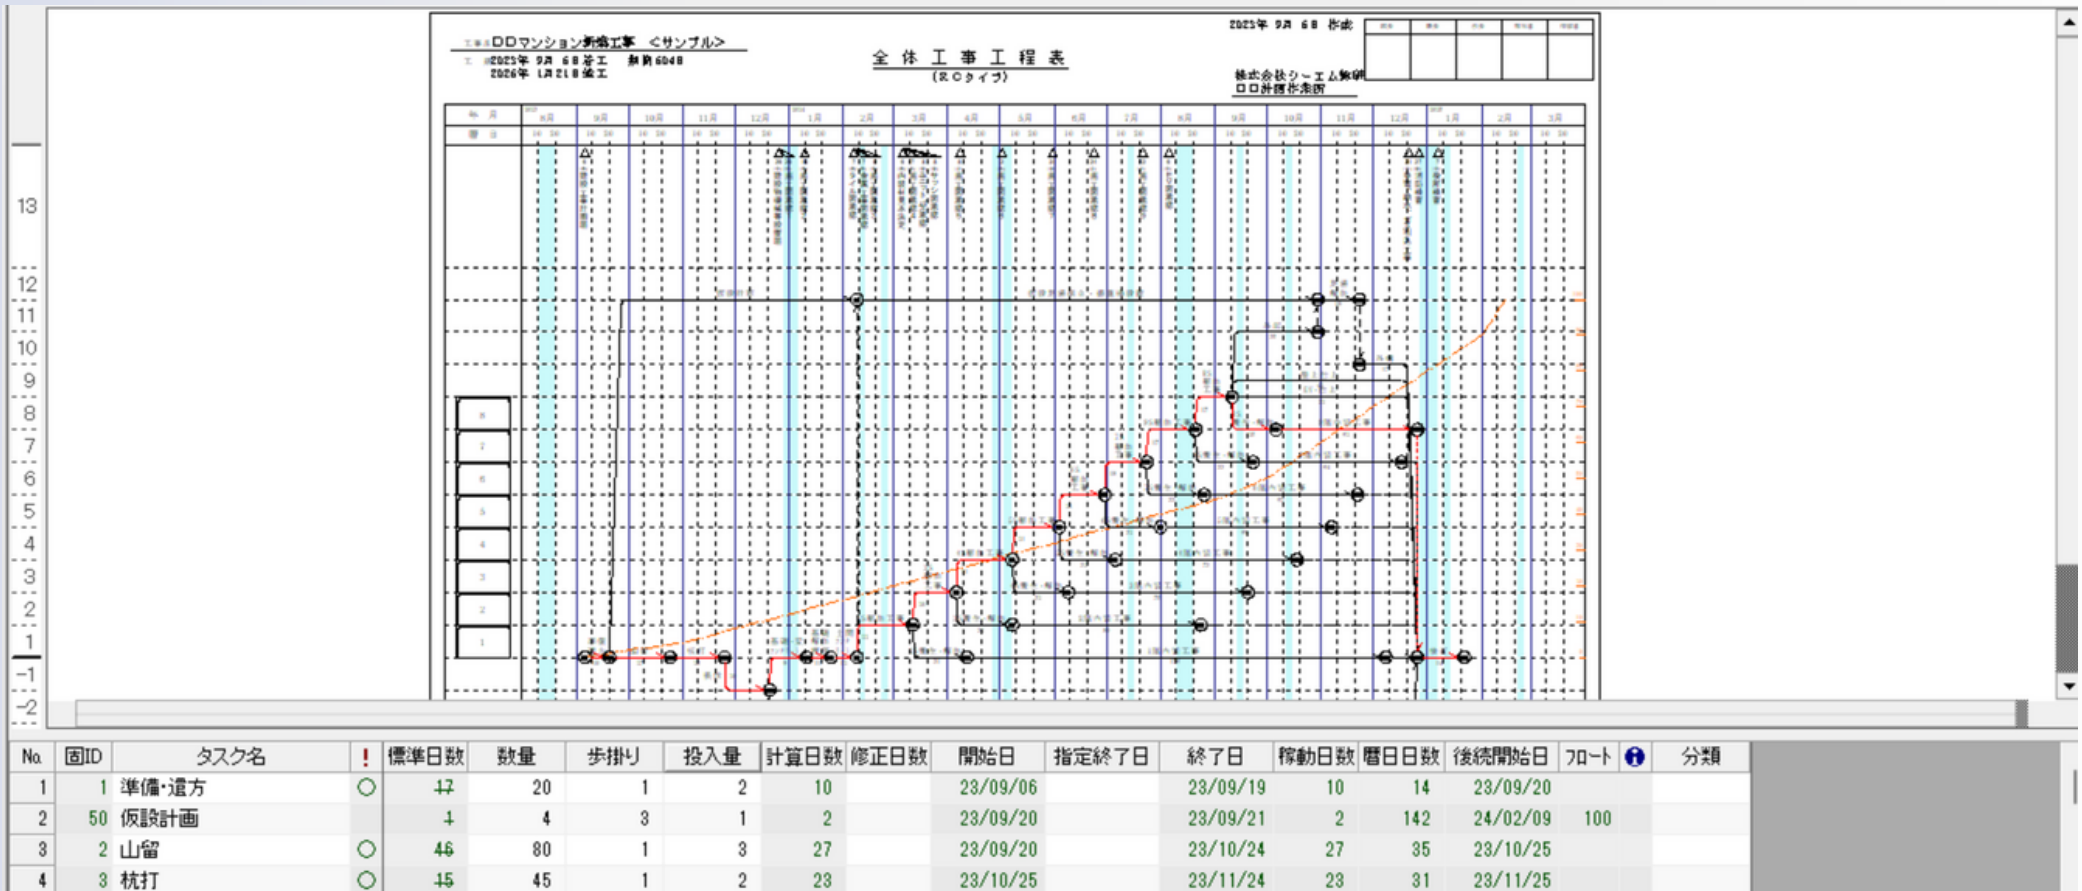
DDマンション新築工事 <サンプル>
2023年 9月 6日着工
2026年 1月21日竣工
全 体 工 事 工 程 表
2023年 9月 6日 作成
株式会社シーエム総研
ロロ計画作成所

13
12
11
10
9
8
7
6
5
4
3
2
1
-1
-2

| No. | 固ID | タスク名 | ! | 標準日数 | 数量 | 歩掛り | 投入量 | 計算日数 | 修正日数 | 開始日 | 指定終了日 | 終了日 | 稼動日数 | 暦日日数 | 後続開始日 | フロート | | 分類 |
|---|---|---|---|---|---|---|---|---|---|---|---|---|---|---|---|---|---|---|
| 1 | 1 | 準備・遣方 | ○ | 17 | 20 | 1 | 2 | 10 | | 23/09/06 | | 23/09/19 | 10 | 14 | 23/09/20 | | | |
| 2 | 50 | 仮設計画 | | 1 | 4 | 3 | 1 | 2 | | 23/09/20 | | 23/09/21 | 2 | 142 | 24/02/09 | 100 | | |
| 3 | 2 | 山留 | ○ | 46 | 80 | 1 | 3 | 27 | | 23/09/20 | | 23/10/24 | 27 | 35 | 23/10/25 | | | |
| 4 | 3 | 杭打 | ○ | 15 | 45 | 1 | 2 | 23 | | 23/10/25 | | 23/11/24 | 23 | 31 | 23/11/25 | | | |